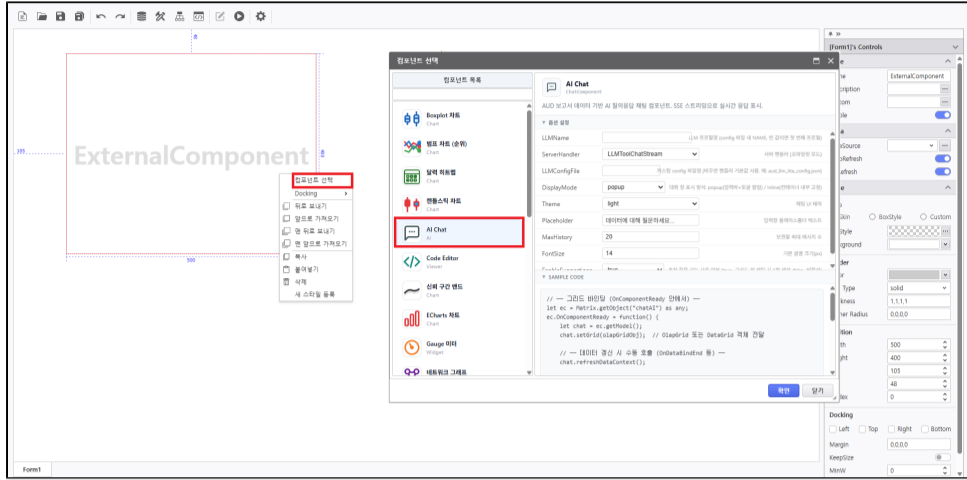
8

391

ExternalComponent

8

500

컴포넌트 선택
Docking
뒤로 보내기
앞으로 가져오기
맨 뒤로 보내기
맨 앞으로 가져오기
복사
붙여넣기
삭제
새 스타일 등록

컴포넌트 선택

컴포넌트 목록

Boxplot 차트
Chart

범프 차트 (순위)
Chart

달력 히트맵
Chart

캔들스틱 차트
Chart

AI Chat
AI

Code Editor
Viewer

신뢰 구간 밴드
Chart

ECharts 차트
Chart

Gauge 미터
Widget

네트워크 그래프

AI Chat
ChatComponent

AUD 보고서 데이터 기반 AI 질의응답 채팅 컴포넌트. SSE 스트리밍으로 실시간 응답 표시.

▼ 옵션 설정

| | | |
|---|---|---|
| LLMName | | |
| ServerHandler | LLMToolChatStream | |
| LLMConfigFile | | |
| DisplayMode | popup | |
| Theme | light | 테마 UI 테마 |
| Placeholder | 데이터에 대해 질문하세요... | 입력란 플레이스홀더 텍스트 |
| MaxHistory | 20 | 보관할 최대 메시지 수 |
| FontSize | 14 | 기본 글꼴 크기(px) |

▼ SAMPLE CODE

// ── 그리드 바인딩 (OnComponentReady 안에서) ──
let ec = Matrix.getObject("chatAI") as any;
ec.OnComponentReady = function() {
    let chat = ec.getModel();
    chat.setGrid(olapGridObj); // OlapGrid 또는 DataGrid 객체 전달

    // ── 데이터 갱신 시 수동 호출 (OnDataBindEnd 등) ──
    chat.refreshDataContext();

확인
닫기

[Form1]'s Controls
ExternalComponent
solid
1,1,1,1
0,0,0,0
500
400
105
48
0
Docking
Left
Top
Right
Bottom
Margin
0,0,0,0
KeepSize
MinW
0

Form1